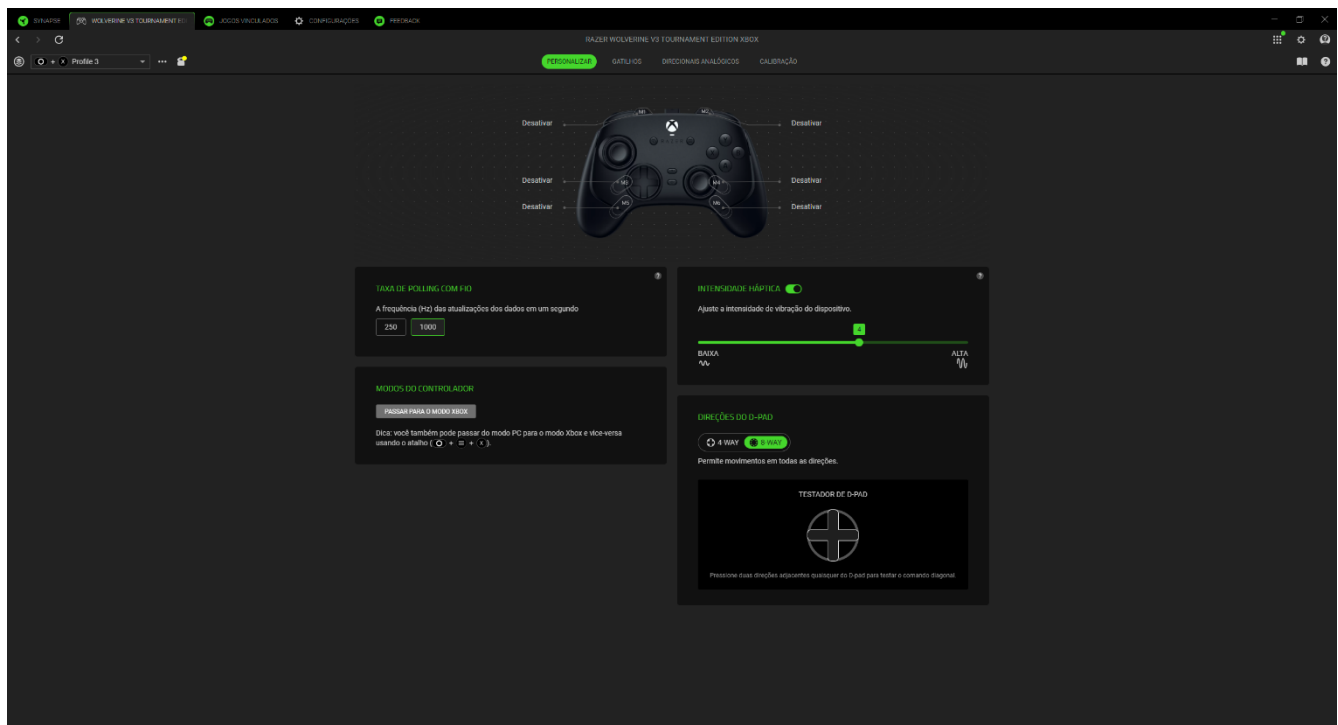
SYNAPSE WOLVERINE V3 TOURNAMENT ED JOGOS VINCULADOS CONFIGURAÇÕES FEEDBACK

RAZER WOLVERINE V3 TOURNAMENT EDITION XBOX

+ Profile 3

PERSONALIZAR GATILHOS DIRECIONAIS ANALÓGICOS CALIBRAÇÃO

Desativar
Desativar
Desativar
Desativar
Desativar
Desativar

M1 M2 M3 M4 M5 M6

TAXA DE POLLING COM FIO

A frequência (Hz) das atualizações dos dados em um segundo

250 1000

MODOS DO CONTROLADOR

PASSAR PARA O MODO XBOX

Dica: você também pode passar do modo PC para o modo Xbox e vice-versa usando o atalho ( + ≡ + ).

INTENSIDADE HÁPTICA

Ajuste a intensidade de vibração do dispositivo.

4

BAIXA ALTA

DIREÇÕES DO D-PAD

4-WAY 8-WAY

Permite movimentos em todas as direções.

TESTADOR DE D-PAD

Pressione duas direções adjacentes quaisquer do D-pad para testar o comando diagonal.